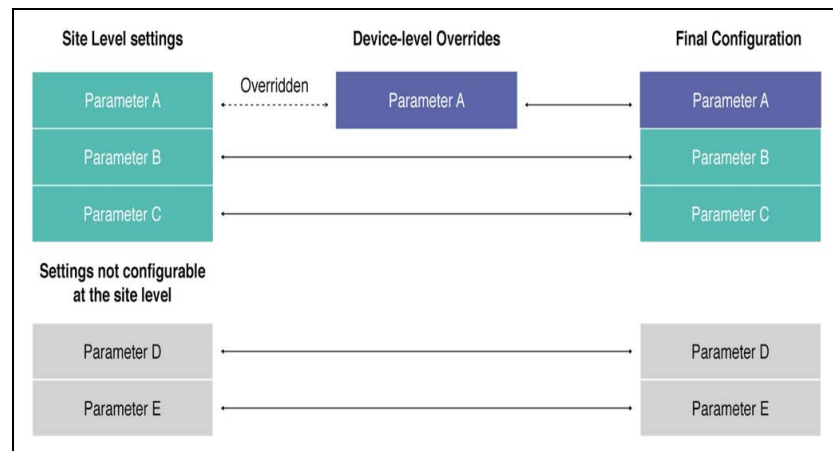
Site Level settings

Device-level Overrides

Final Configuration

Parameter A

Overridden

Parameter A

Parameter A

Parameter B

Parameter B

Parameter C

Parameter C

Settings not configurable at the site level

Parameter D

Parameter D

Parameter E

Parameter E